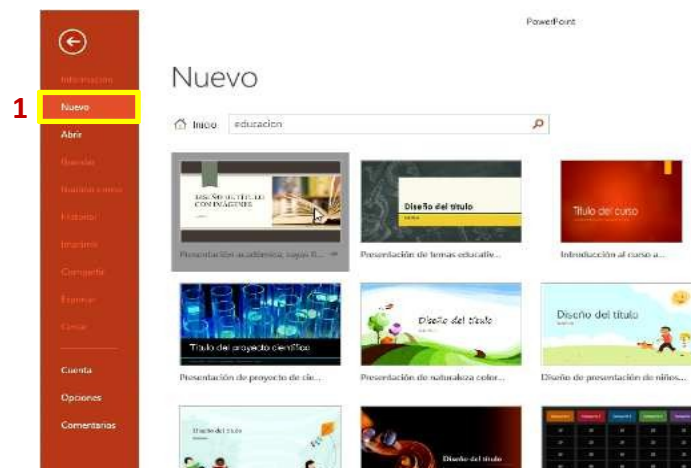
PowerPoint

Información

1

Nuevo

Abrir

Guardar

Guardar como

Historial

Imprimir

Compartir

Exportar

Cerrar

Cuenta

Opciones

Comentarios

Nuevo

Inicio

educacion

DISEÑO DE TÍTULO CON IMÁGENES

Presentación académica, hojas li...

Diseño del título

Presentación de temas educativ...

Título del curso

Introducción al curso a...

Título del proyecto científico

Presentación de proyecto de cie...

Diseño del título

Presentación de naturaleza color...

Diseño del título

Diseño de presentación de niños...

Diseño del título

Diseño del título